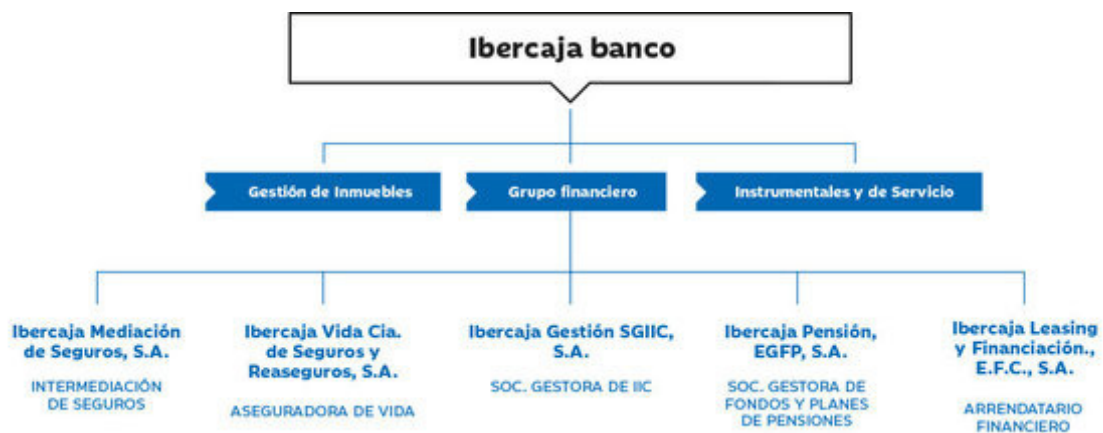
Ibercaja banco

Gestión de Inmuebles

Grupo financiero

Instrumentales y de Servicio

Ibercaja Mediación de Seguros, S.A.

INTERMEDIACIÓN DE SEGUROS

Ibercaja Vida Cia. de Seguros y Reaseguros, S.A.

ASEGURADORA DE VIDA

Ibercaja Gestión SGIIC, S.A.

SOC. GESTORA DE IIC

Ibercaja Pensión, EGFP, S.A.

SOC. GESTORA DE FONDOS Y PLANES DE PENSIONES

Ibercaja Leasing y Financiación., E.F.C., S.A.

ARRENDATARIO FINANCIERO